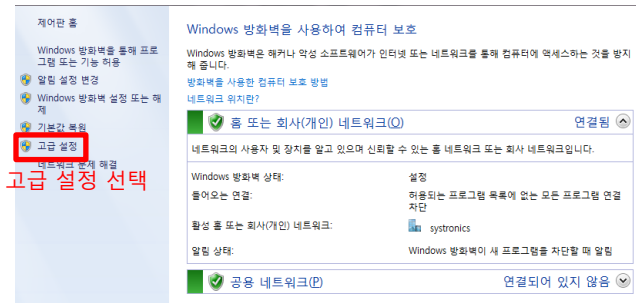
제어판 홈

Windows 방화벽을 통해 프로그램 또는 기능 허용

알림 설정 변경

Windows 방화벽 설정 또는 해제

기본값 복원

고급 설정

네트워크 문제 해결

고급 설정 선택

Windows 방화벽을 사용하여 컴퓨터 보호

Windows 방화벽은 해커나 악성 소프트웨어가 인터넷 또는 네트워크를 통해 컴퓨터에 액세스하는 것을 방지해 줍니다.

방화벽을 사용한 컴퓨터 보호 방법

네트워크 위치란?

홈 또는 회사(개인) 네트워크(O) 연결됨

네트워크의 사용자 및 장치를 알고 있으며 신뢰할 수 있는 홈 네트워크 또는 회사 네트워크입니다.

| | |
|---|---|
| Windows 방화벽 상태: | 설정 |
| 들어오는 연결: | 허용되는 프로그램 목록에 없는 모든 프로그램 연결 차단 |
| 활성 홈 또는 회사(개인) 네트워크: | systronics |
| 알림 상태: | Windows 방화벽이 새 프로그램을 차단할 때 알림 |

공용 네트워크(P) 연결되어 있지 않음